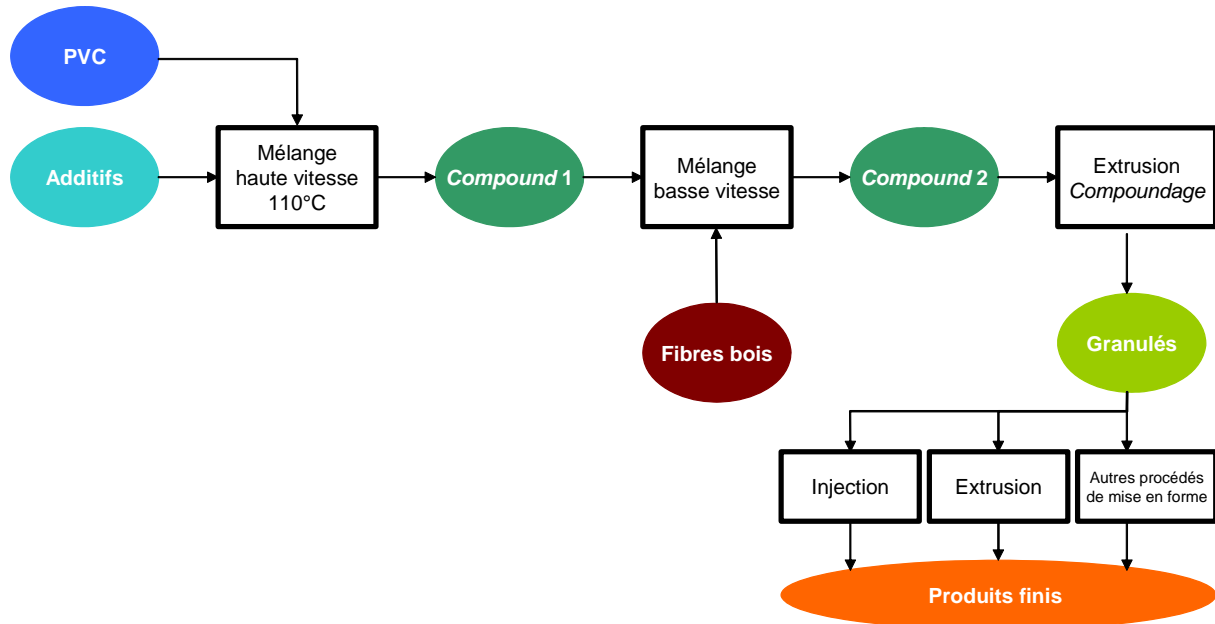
PVC

Additifs

Mélange haute vitesse 110°C

Compound 1

Mélange basse vitesse

Fibres bois

Compound 2

Extrusion Compoundage

Granulés

Injection

Extrusion

Autres procédés de mise en forme

Produits finis